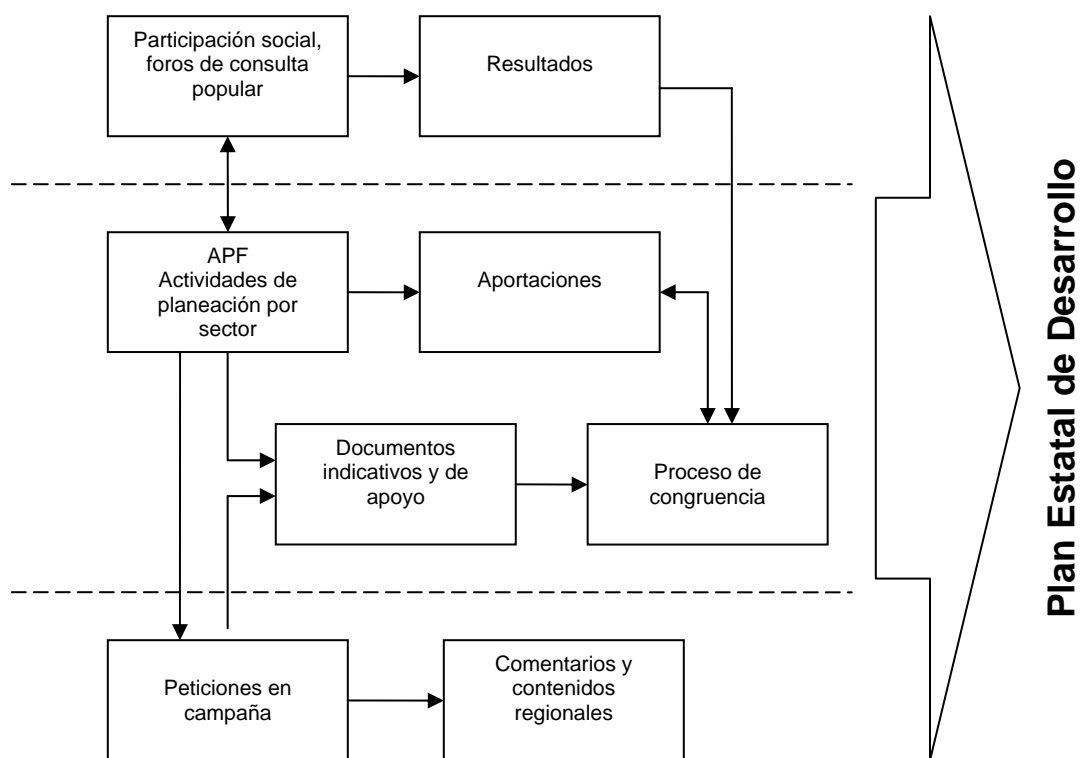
Participación social, foros de consulta popular

Resultados

APF
Actividades de planeación por sector

Aportaciones

Documentos indicativos y de apoyo

Proceso de congruencia

Peticiones en campaña

Comentarios y contenidos regionales

Plan Estatal de Desarrollo